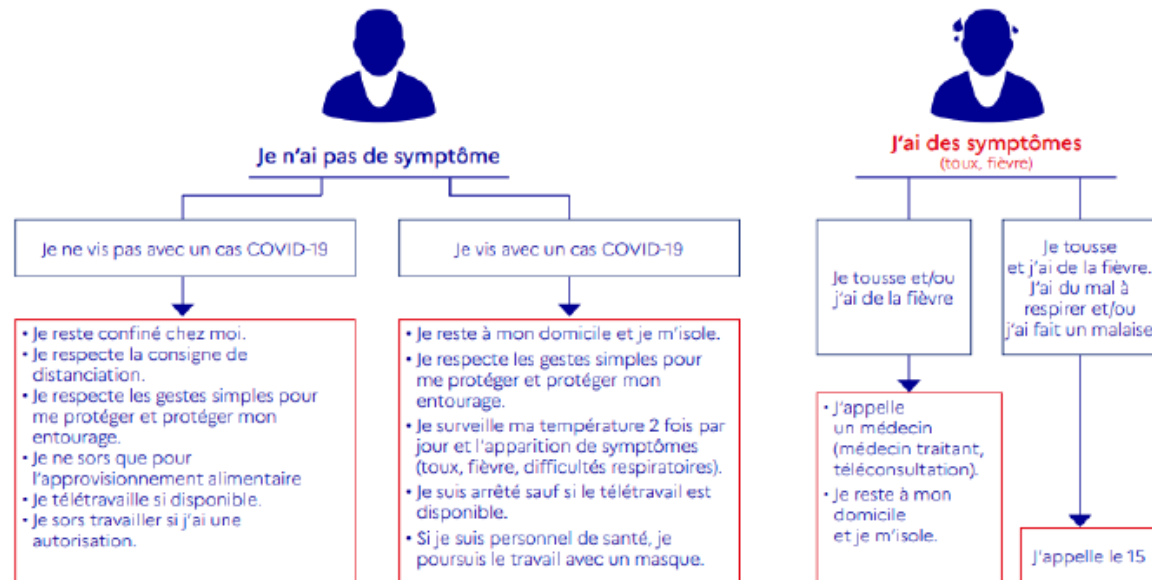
Je n'ai pas de symptôme

Je ne vis pas avec un cas COVID-19

• Je reste confiné chez moi.
• Je respecte la consigne de distanciation.
• Je respecte les gestes simples pour me protéger et protéger mon entourage.
• Je ne sors que pour l'approvisionnement alimentaire
• Je télétravaille si disponible.
• Je sors travailler si j'ai une autorisation.

Je vis avec un cas COVID-19

• Je reste à mon domicile et je m'isole.
• Je respecte les gestes simples pour me protéger et protéger mon entourage.
• Je surveille ma température 2 fois par jour et l'apparition de symptômes (toux, fièvre, difficultés respiratoires).
• Je suis arrêté sauf si le télétravail est disponible.
• Si je suis personnel de santé, je poursuis le travail avec un masque.

J'ai des symptômes
(toux, fièvre)

Je tousse et/ou j'ai de la fièvre

• J'appelle un médecin (médecin traitant, téléconsultation).
• Je reste à mon domicile et je m'isole.

Je tousse et j'ai de la fièvre. J'ai du mal à respirer et/ou j'ai fait un malaise

J'appelle le 15